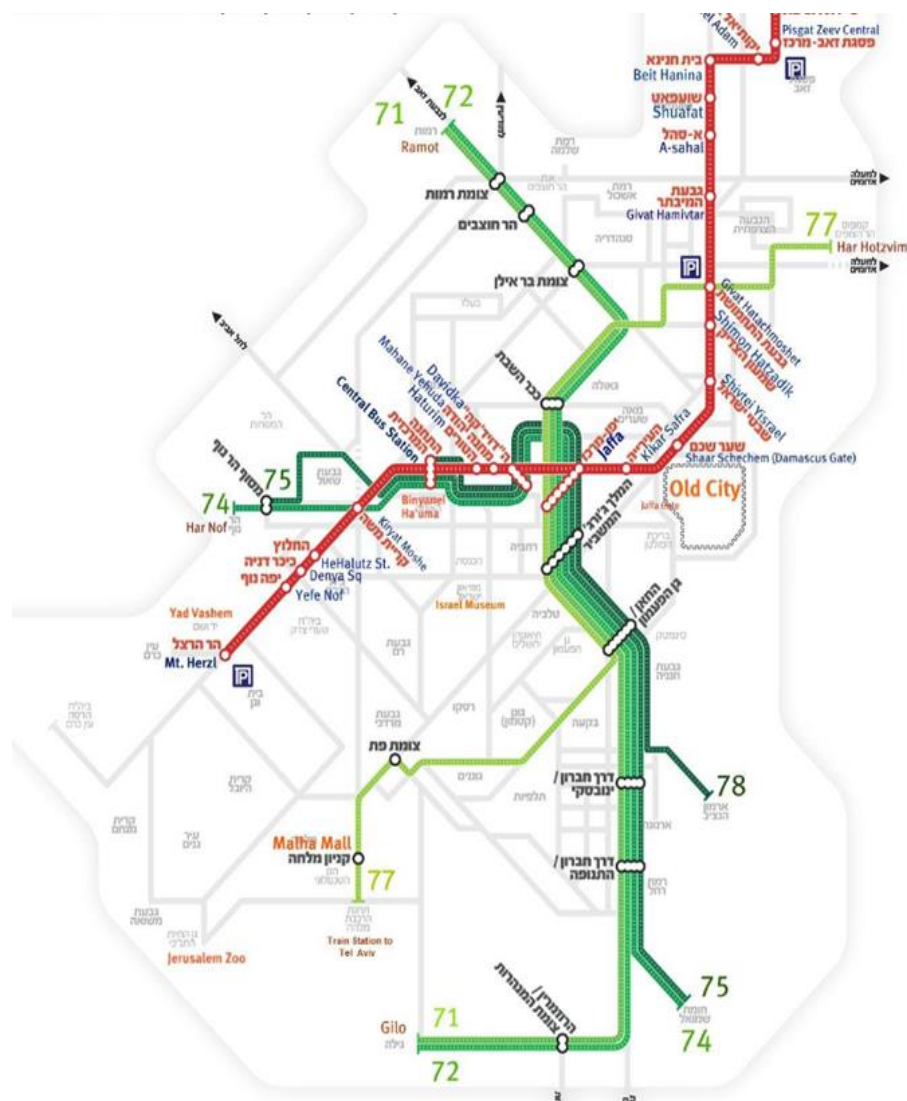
Pisgat Zeev Central
פסגת זאב- מרכז
Adam
בית חנינא
Beit Hanina
שועפאט
Shuafat
א-סהל
A-sahal
גבעת המיבתר
Givat Hamivtar
71
72
רמות
Ramot
צומת רמות
הר חוצבים
צומת בר אילן
77
Har Hotzvim
Givat Hatachmoshet
Shimon Hatzadik
Shivtei Yisrael
שער שכם
Shaar Schechem (Damascus Gate)
Old City
Jaffa Gate
Kikar Safra
Jaffa
Davidka
Mahane Yehuda
Haturim
Central Bus Station
כיכר השבת
המלך ג'ורג' / המשביר
75
74
Har Nof
Binyanei Ha'uma
Kiryat Moshe
HeHalutz St.
Denya Sq
Yefe Nof
החלוץ
כיכר דניה
יפה נוף
Yad Vashem
הר הרצל
Mt. Herzl
Israel Museum
החאן / גן הפעמון
צומת פת
דרך חברון / ינובסקי
78
Malha Mall
קניון מלחה
דרך חברון / התנופה
77
Train Station to Tel Aviv
Jerusalem Zoo
75
74
Gilo
גילה
71
72